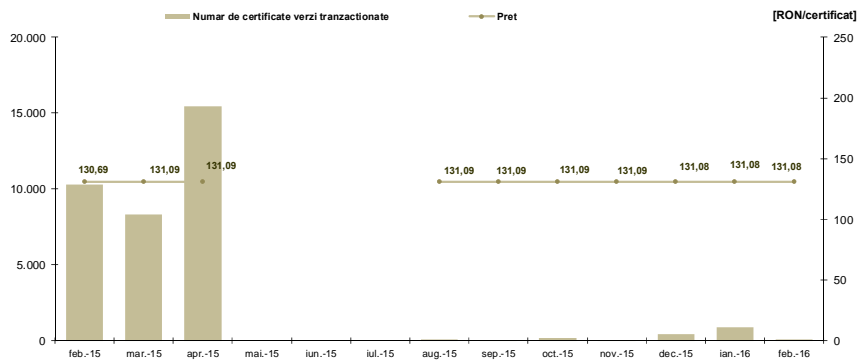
Numar de certificate verzi tranzactionate
Pret
[RON/certificat]

20.000
15.000
10.000
5.000
0

250
200
150
100
50
0

130,69
131,09
131,09
131,09
131,09
131,09
131,09
131,08
131,08
131,08

feb.-15
mar.-15
apr.-15
mai.-15
iun.-15
iul.-15
aug.-15
sep.-15
oct.-15
nov.-15
dec.-15
ian.-16
feb.-16